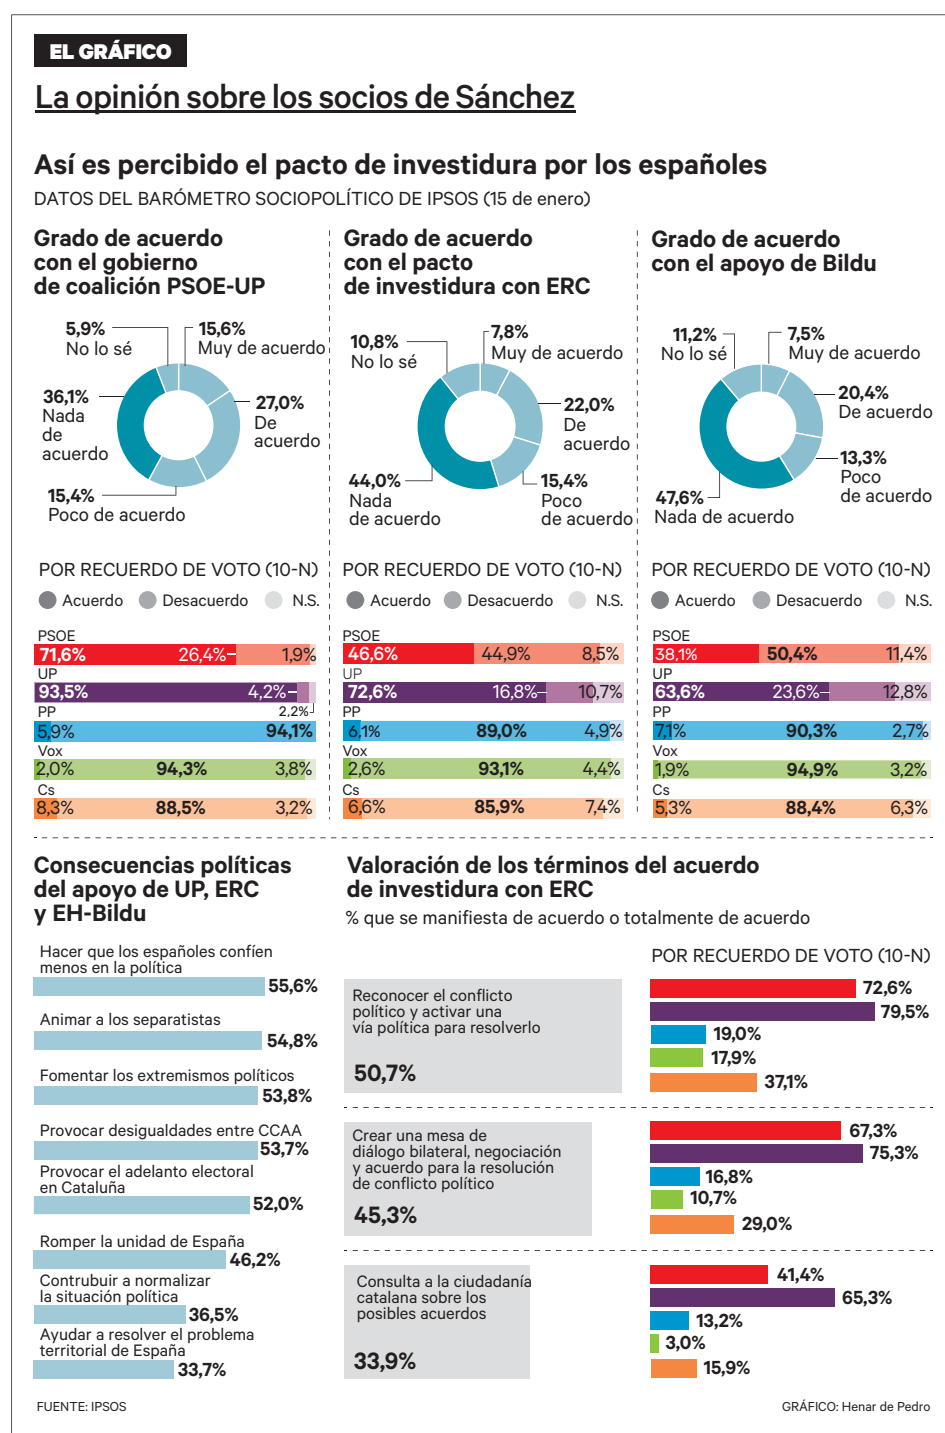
EL GRÁFICO

La opinión sobre los socios de Sánchez

Así es percibido el pacto de investidura por los españoles

DATOS DEL BARÓMETRO SOCIOPOLÍTICO DE IPSOS (15 de enero)

Grado de acuerdo con el gobierno de coalición PSOE-UP

5,9% No lo sé
15,6% Muy de acuerdo
27,0% De acuerdo
36,1% Nada de acuerdo
15,4% Poco de acuerdo

Grado de acuerdo con el pacto de investidura con ERC

10,8% No lo sé
7,8% Muy de acuerdo
22,0% De acuerdo
44,0% Nada de acuerdo
15,4% Poco de acuerdo

Grado de acuerdo con el apoyo de Bildu

11,2% No lo sé
7,5% Muy de acuerdo
20,4% De acuerdo
13,3% Poco de acuerdo
47,6% Nada de acuerdo

POR RECUERDO DE VOTO (10-N)
Acuerdo Desacuerdo N.S.

PSOE 71,6% 26,4% 1,9%
UP 93,5% 4,2% 2,2%
PP 5,9% 94,1%
Vox 2,0% 94,3% 3,8%
Cs 8,3% 88,5% 3,2%

POR RECUERDO DE VOTO (10-N)
Acuerdo Desacuerdo N.S.

PSOE 46,6% 44,9% 8,5%
UP 72,6% 16,8% 10,7%
PP 6,1% 89,0% 4,9%
Vox 2,6% 93,1% 4,4%
Cs 6,6% 85,9% 7,4%

POR RECUERDO DE VOTO (10-N)
Acuerdo Desacuerdo N.S.

PSOE 38,1% 50,4% 11,4%
UP 63,6% 23,6% 12,8%
PP 7,1% 90,3% 2,7%
Vox 1,9% 94,9% 3,2%
Cs 5,3% 88,4% 6,3%

Consecuencias políticas del apoyo de UP, ERC y EH-Bildu

Hacer que los españoles confíen menos en la política 55,6%
Animar a los separatistas 54,8%
Fomentar los extremismos políticos 53,8%
Provocar desigualdades entre CCAA 53,7%
Provocar el adelanto electoral en Cataluña 52,0%
Romper la unidad de España 46,2%
Contrubuir a normalizar la situación política 36,5%
Ayudar a resolver el problema territorial de España 33,7%

Valoración de los términos del acuerdo de investidura con ERC

% que se manifiesta de acuerdo o totalmente de acuerdo

POR RECUERDO DE VOTO (10-N)

Reconocer el conflicto político y activar una vía política para resolverlo
50,7%
72,6%
79,5%
19,0%
17,9%
37,1%

Crear una mesa de diálogo bilateral, negociación y acuerdo para la resolución de conflicto político
45,3%
67,3%
75,3%
16,8%
10,7%
29,0%

Consulta a la ciudadanía catalana sobre los posibles acuerdos
33,9%
41,4%
65,3%
13,2%
3,0%
15,9%

FUENTE: IPSOS
GRÁFICO: Henar de Pedro